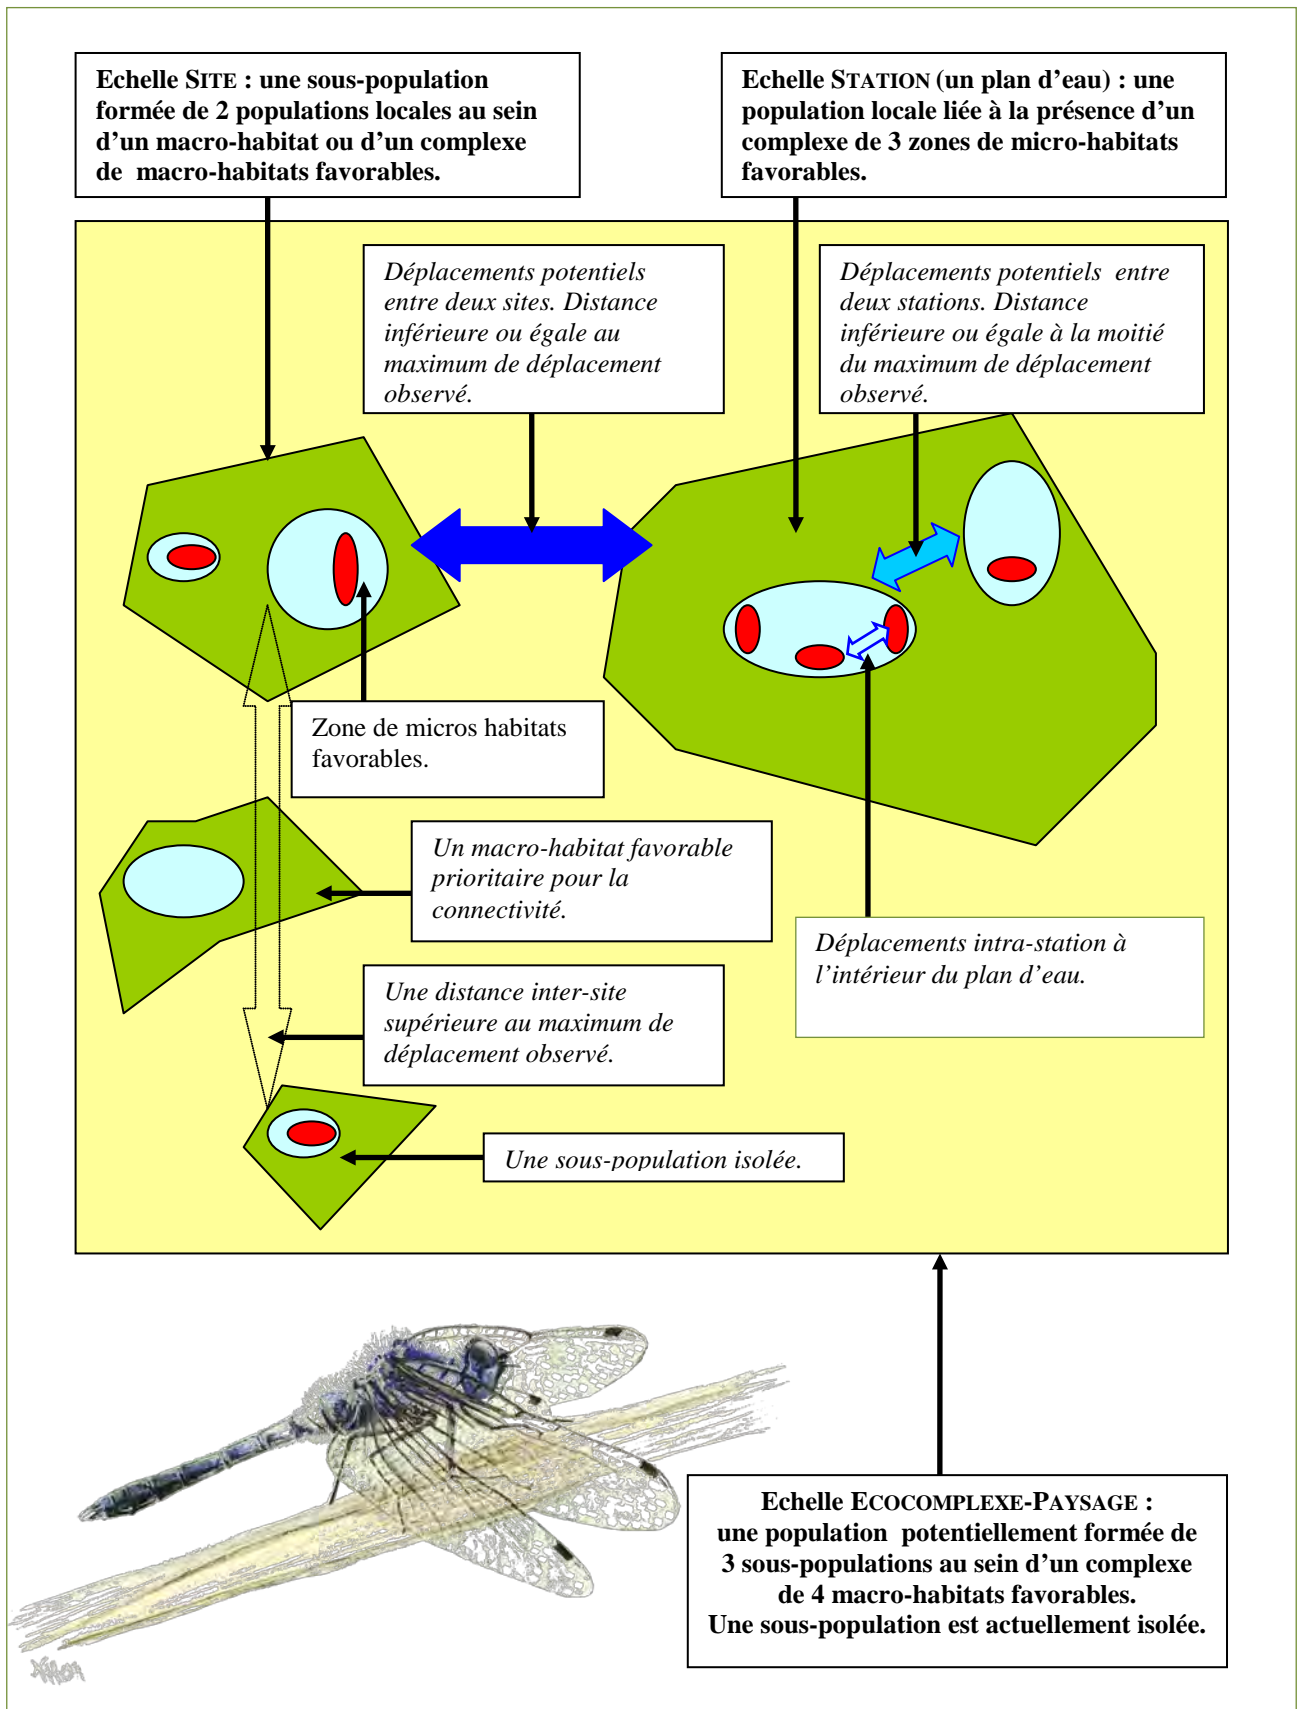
Echelle SITE : une sous-population formée de 2 populations locales au sein d'un macro-habitat ou d'un complexe de macro-habitats favorables.

Echelle STATION (un plan d'eau) : une population locale liée à la présence d'un complexe de 3 zones de micro-habitats favorables.

Déplacements potentiels entre deux sites. Distance inférieure ou égale au maximum de déplacement observé.

Déplacements potentiels entre deux stations. Distance inférieure ou égale à la moitié du maximum de déplacement observé.

Zone de micros habitats favorables.

Un macro-habitat favorable prioritaire pour la connectivité.

Déplacements intra-station à l'intérieur du plan d'eau.

Une distance inter-site supérieure au maximum de déplacement observé.

Une sous-population isolée.

Echelle ECOCOMPLEXE-PAYSAGE : une population potentiellement formée de 3 sous-populations au sein d'un complexe de 4 macro-habitats favorables. Une sous-population est actuellement isolée.

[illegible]